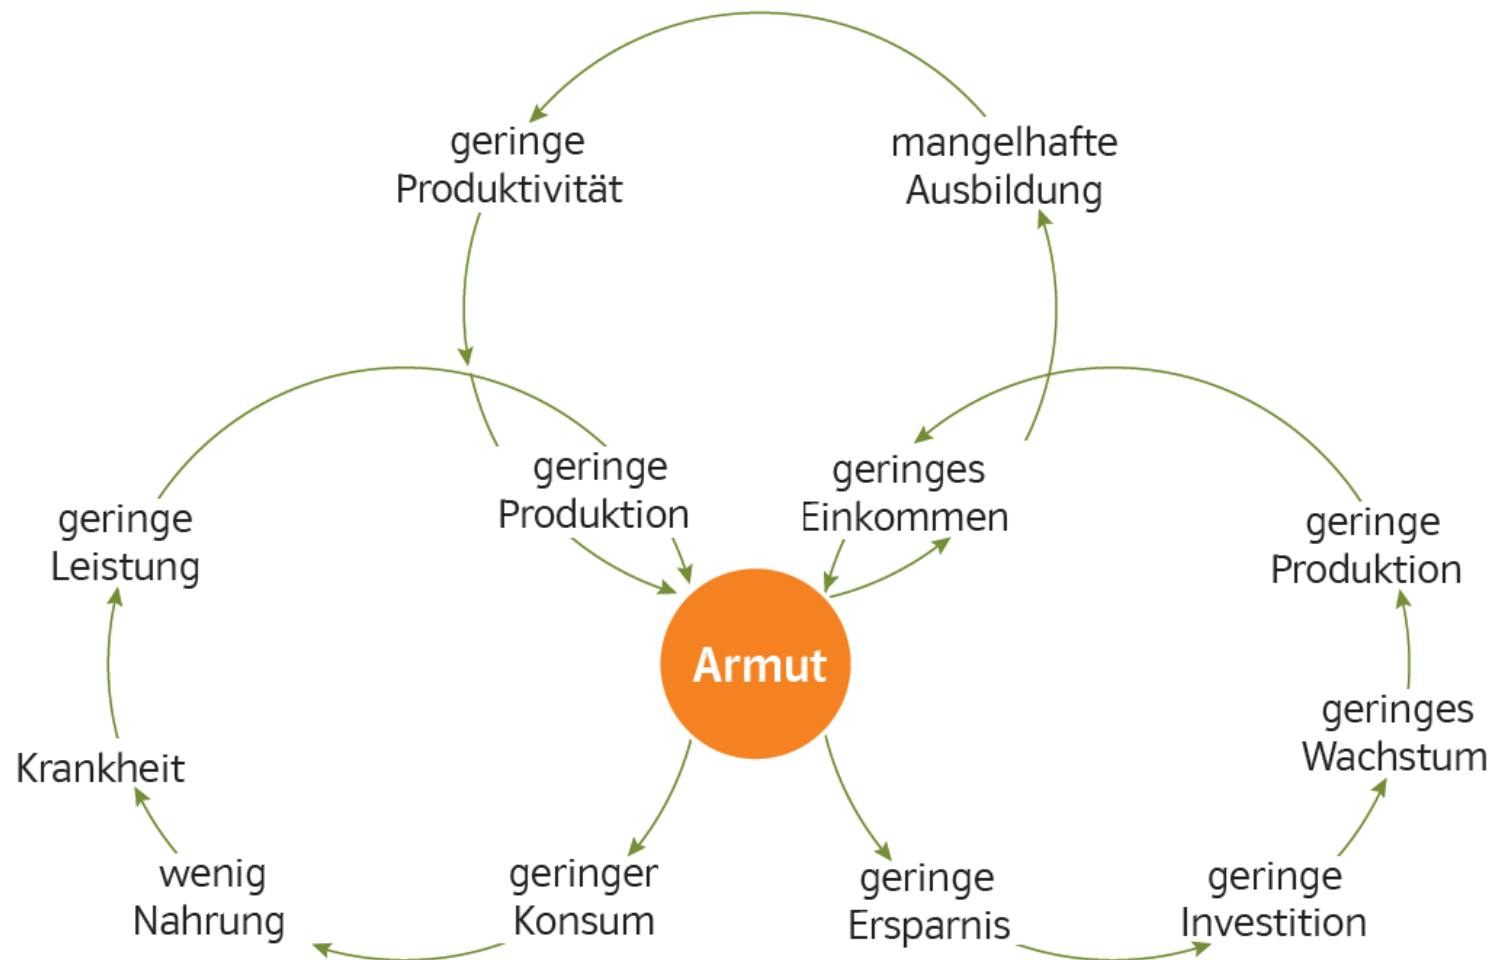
geringe Produktivität

mangelhafte Ausbildung

geringe Leistung

geringe Produktion

geringes Einkommen

geringe Produktion

Armut

Krankheit

geringes Wachstum

wenig Nahrung

geringer Konsum

geringe Ersparnis

geringe Investition